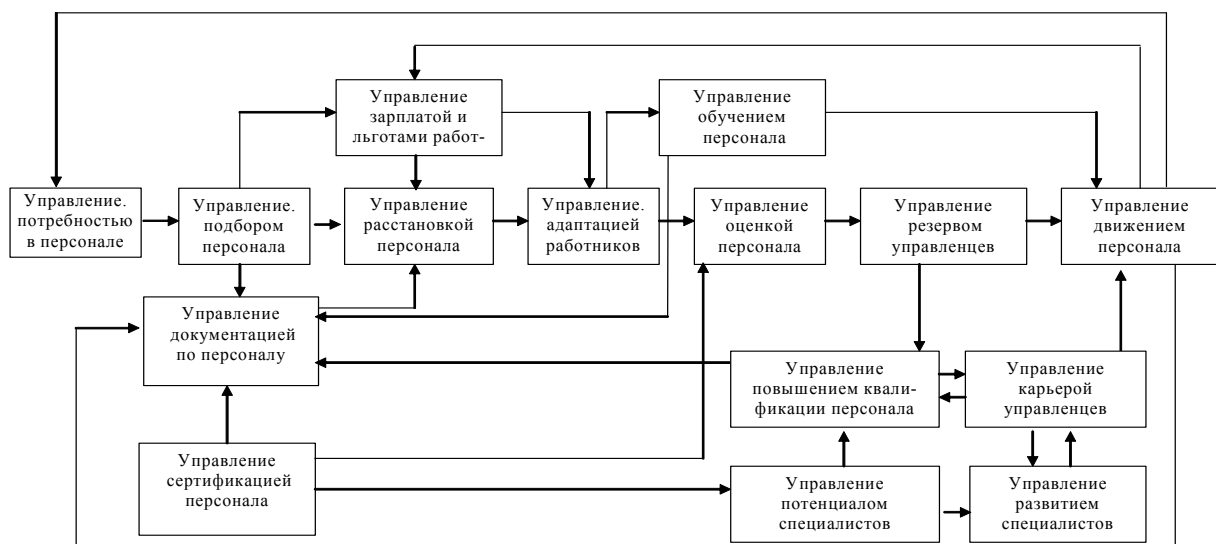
Управление зарплатой и льготами работ-

Управление обучением персонала

Управление. потребностью в персонале

Управление. подбором персонала

Управление расстановкой персонала

Управление. адаптацией работников

Управление оценкой персонала

Управление резервом управленцев

Управление движением персонала

Управление документацией по персоналу

Управление повышением квалификации персонала

Управление карьерой управленцев

Управление сертификацией персонала

Управление потенциалом специалистов

Управление развитием специалистов